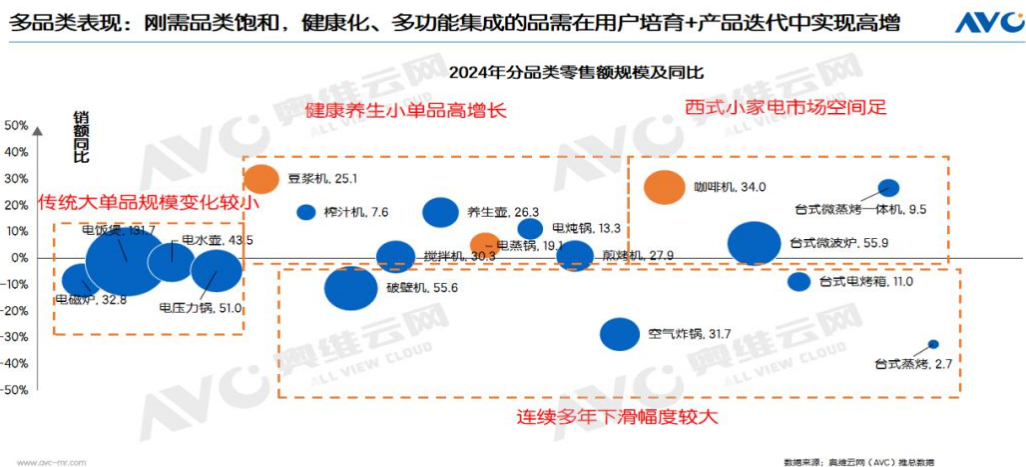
多品类表现：刚需品类饱和，健康化、多功能集成的品需在用户培育+产品迭代中实现高增

AVC

2024年分品类零售额规模及同比

销额同比

50%
40%
30%
20%
10%
0%
-10%
-20%
-30%
-40%
-50%

健康养生小单品高增长

西式小家电市场空间足

传统大单品规模变化较小

连续多年下滑幅度较大

豆浆机, 25.1
榨汁机, 7.6
养生壶, 26.3
电炖锅, 13.3
电蒸锅, 19.1
搅拌机, 30.3
煎烤机, 27.9
破壁机, 55.6
空气炸锅, 31.7
咖啡机, 34.0
台式微蒸烤一体机, 9.5
台式微波炉, 55.9
台式电烤箱, 11.0
台式蒸烤, 2.7
电饭煲, 131.7
电水壶, 43.5
电磁炉, 32.8
电压力锅, 51.0

奥维云网
ALL VIEW CLOUD

www.avc-mr.com

数据来源：奥维云网（AVC）推总数据